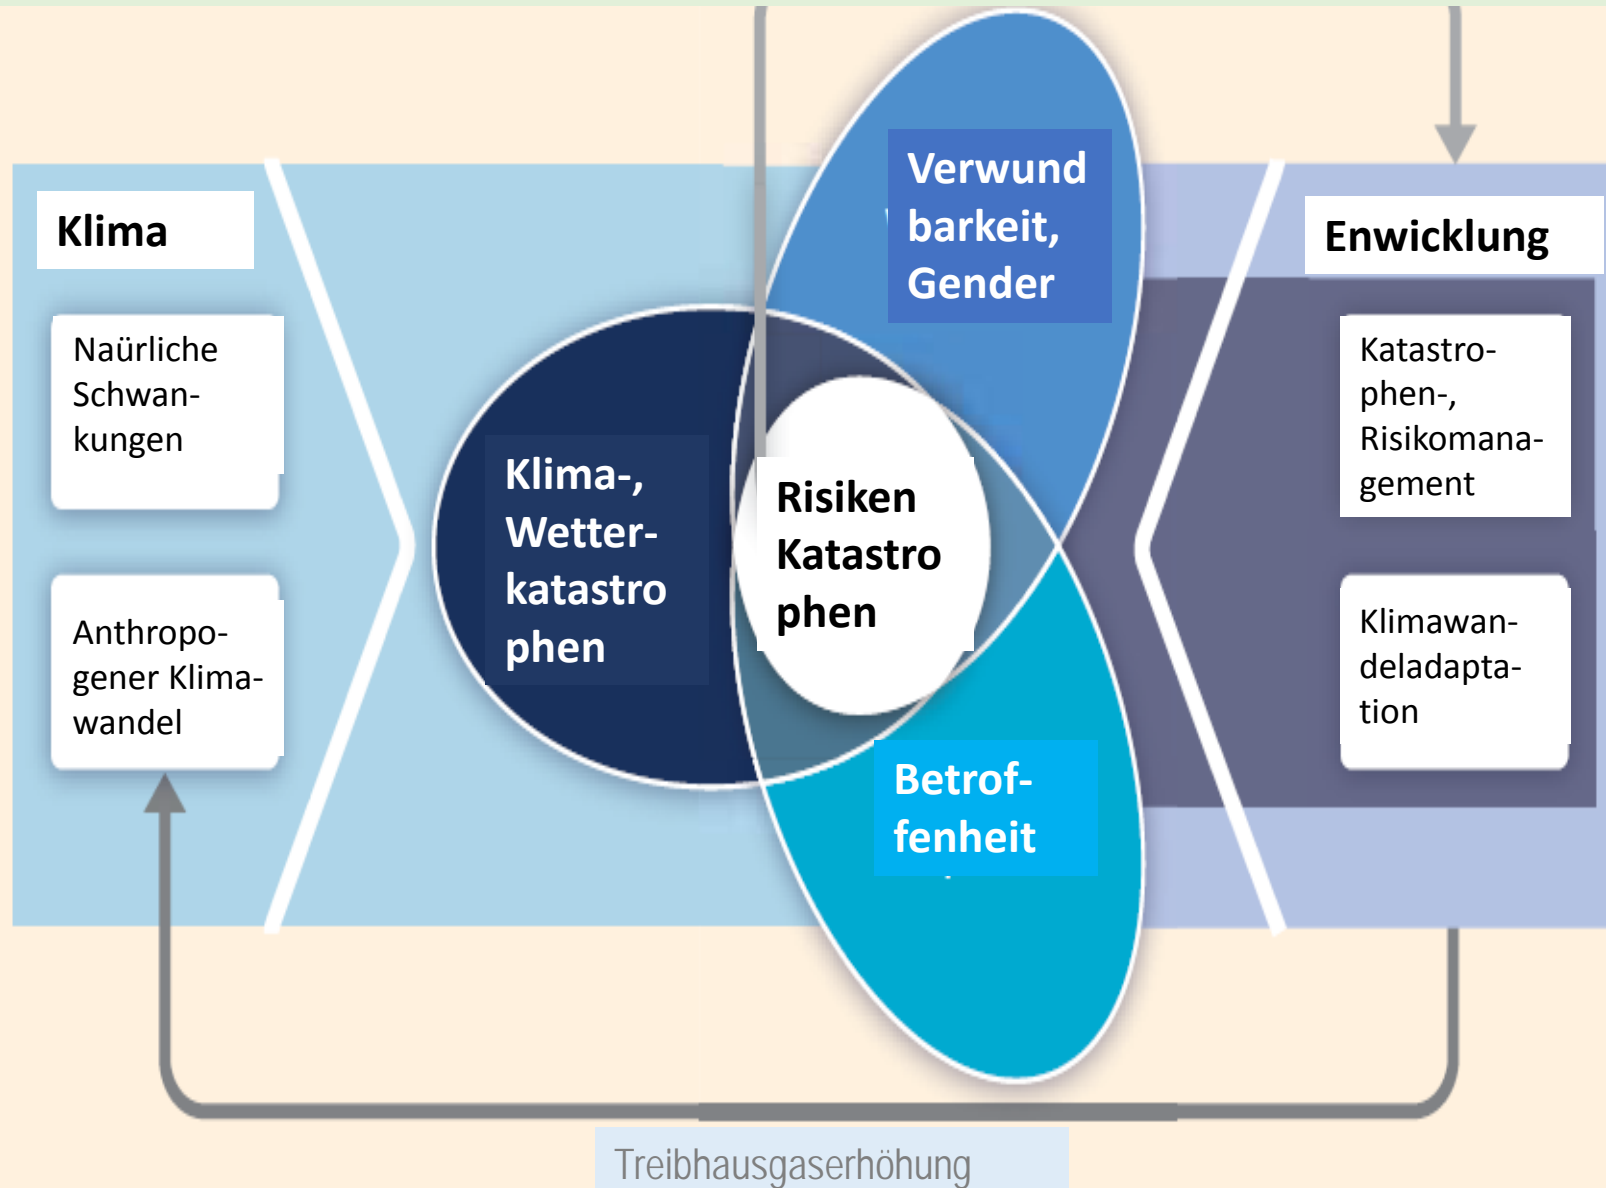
Klima

Naürliche Schwankungen

Anthropogener Klimawandel

Klima-, Wetterkatastrophen

Verwundbarkeit, Gender

Risiken Katastrophen

Betroffenheit

Enwicklung

Katastrophen-, Risikomanagement

Klimawandeladaptation

Treibhausgaserhöhung